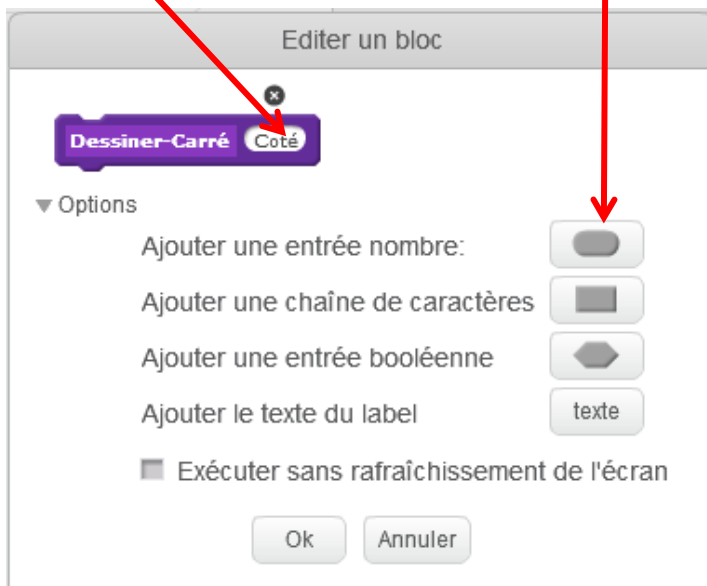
Editer un bloc

Dessiner-Carré Coté

Options

Ajouter une entrée nombre:

Ajouter une chaîne de caractères

Ajouter une entrée booléenne

Ajouter le texte du label texte

Exécuter sans rafraîchissement de l'écran

Ok Annuler